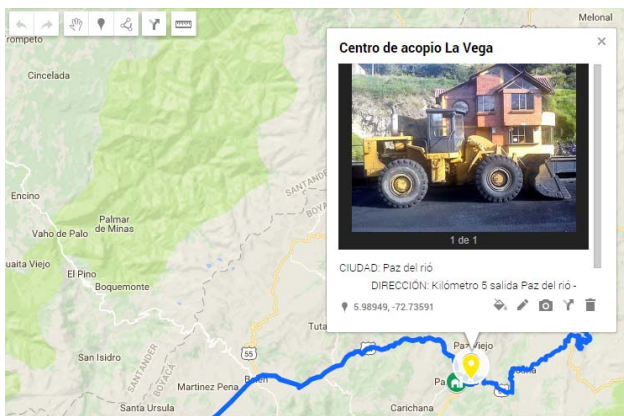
Centro de acopio La Vega
×
1 de 1
CIUDAD: Paz del rió
DIRECCIÓN: Kilómetro 5 salida Paz del rió -
5.98949, -72.73591

Melonal
rompeto
Cincelada
Encino
Palmar de Minas
Vaho de Palo
uaita Viejo
El Pino
Boquemonte
SANTANDER
BOYACA
Tuta
Paz Viejo
Pa
San Isidro
SANTANDER
BOYACA
55
Martinez Pena
Belén
Santa Ursula
Carichana